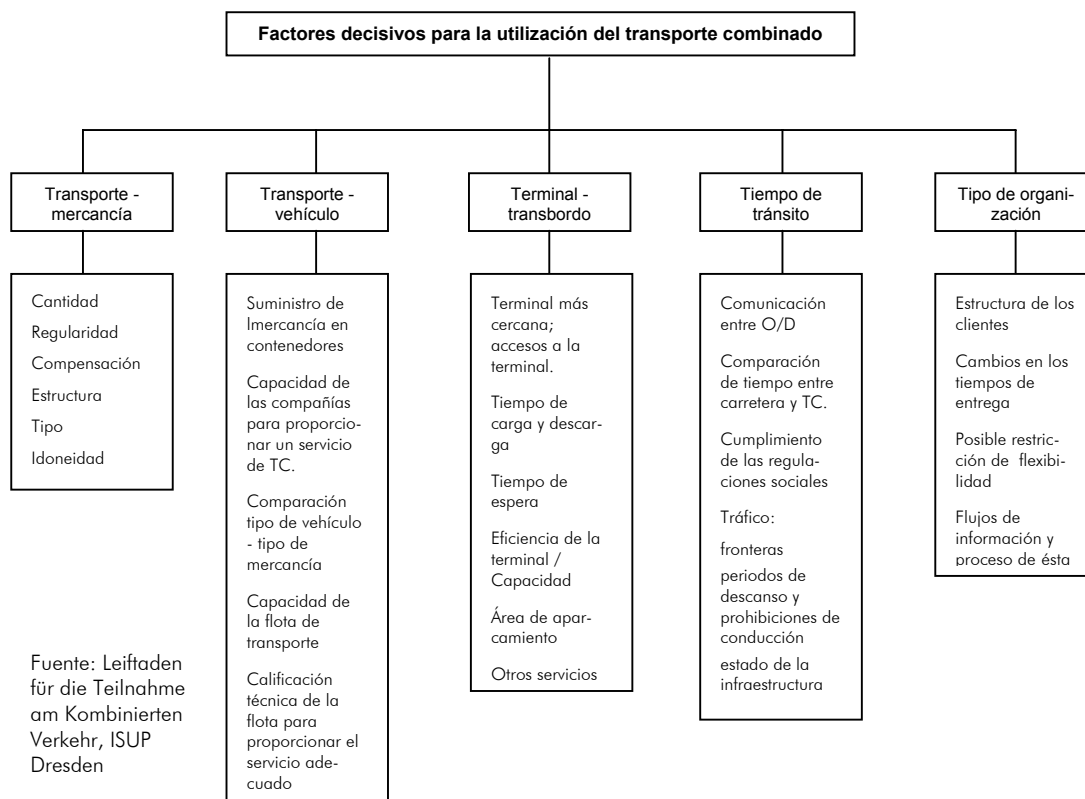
Factores decisivos para la utilización del transporte combinado

Transporte - mercancía

Cantidad
Regularidad
Compensación
Estructura
Tipo
Idoneidad

Transporte - vehículo

Suministro de lmercancía en contenedores

Capacidad de las compañías para proporcionar un servicio de TC.

Comparación tipo de vehículo - tipo de mercancía

Capacidad de la flota de transporte

Calificación técnica de la flota para proporcionar el servicio adecuado

Terminal - transbordo

Terminal más cercana; accesos a la terminal.

Tiempo de carga y descarga

Tiempo de espera

Eficiencia de la terminal / Capacidad

Área de aparcamiento

Otros servicios

Tiempo de tránsito

Comunicación entre O/D

Comparación de tiempo entre carretera y TC.

Cumplimiento de las regulaciones sociales

Tráfico:

fronteras

periodos de descanso y prohibiciones de conducción

estado de la infraestructura

Tipo de organización

Estructura de los clientes

Cambios en los tiempos de entrega

Posible restricción de flexibilidad

Flujos de información y proceso de ésta

Fuente: Leiftaden für die Teilnahme am Kombinierten Verkehr, ISUP Dresden